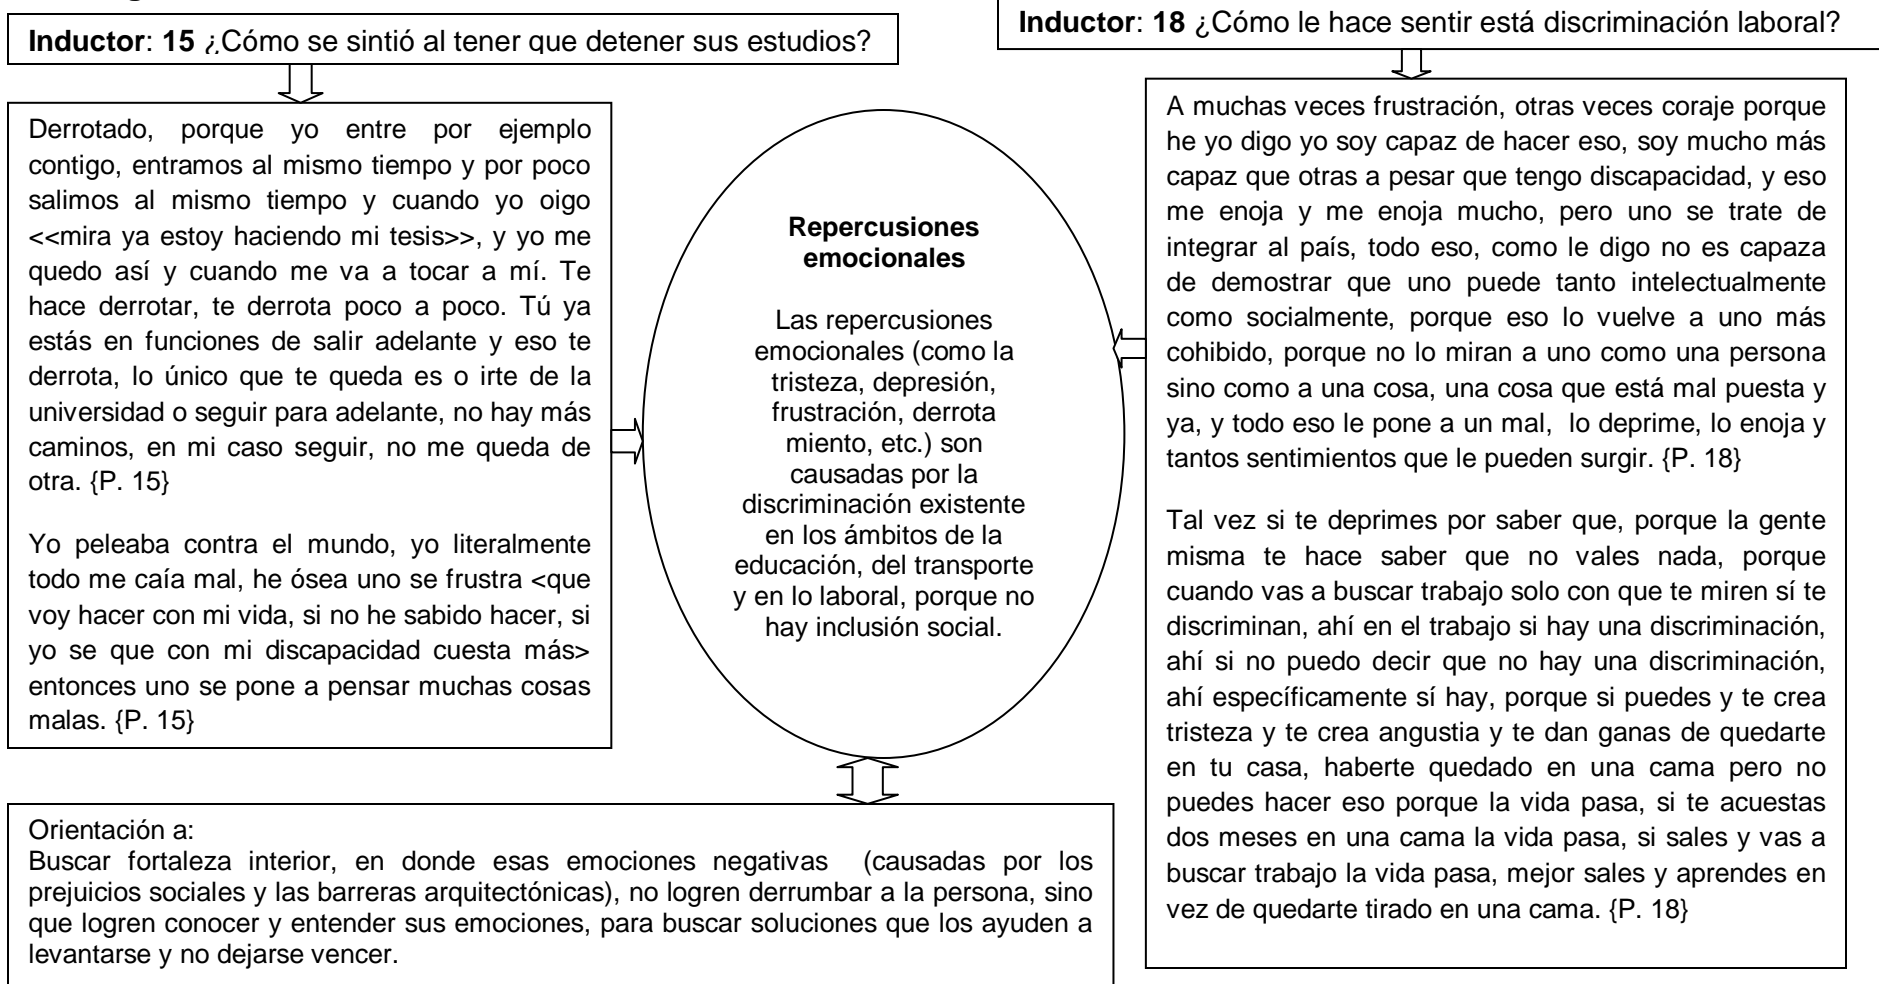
**Inductor**: **15** ¿Cómo se sintió al tener que detener sus estudios?

Derrotado, porque yo entre por ejemplo contigo, entramos al mismo tiempo y por poco salimos al mismo tiempo y cuando yo oigo <<mira ya estoy haciendo mi tesis>>, y yo me quedo así y cuando me va a tocar a mí. Te hace derrotar, te derrota poco a poco. Tú ya estás en funciones de salir adelante y eso te derrota, lo único que te queda es o irte de la universidad o seguir para adelante, no hay más caminos, en mi caso seguir, no me queda de otra. {P. 15}

Yo peleaba contra el mundo, yo literalmente todo me caía mal, he ósea uno se frustra <que voy hacer con mi vida, si no he sabido hacer, si yo se que con mi discapacidad cuesta más> entonces uno se pone a pensar muchas cosas malas. {P. 15}

**Repercusiones emocionales**

Las repercusiones emocionales (como la tristeza, depresión, frustración, derrota miento, etc.) son causadas por la discriminación existente en los ámbitos de la educación, del transporte y en lo laboral, porque no hay inclusión social.

**Inductor**: **18** ¿Cómo le hace sentir está discriminación laboral?

A muchas veces frustración, otras veces coraje porque he yo digo yo soy capaz de hacer eso, soy mucho más capaz que otras a pesar que tengo discapacidad, y eso me enoja y me enoja mucho, pero uno se trate de integrar al país, todo eso, como le digo no es capaza de demostrar que uno puede tanto intelectualmente como socialmente, porque eso lo vuelve a uno más cohibido, porque no lo miran a uno como una persona sino como a una cosa, una cosa que está mal puesta y ya, y todo eso le pone a un mal, lo deprime, lo enoja y tantos sentimientos que le pueden surgir. {P. 18}

Tal vez si te deprimes por saber que, porque la gente misma te hace saber que no vales nada, porque cuando vas a buscar trabajo solo con que te miren sí te discriminan, ahí en el trabajo si hay una discriminación, ahí si no puedo decir que no hay una discriminación, ahí específicamente sí hay, porque si puedes y te crea tristeza y te crea angustia y te dan ganas de quedarte en tu casa, haberte quedado en una cama pero no puedes hacer eso porque la vida pasa, si te acuestas dos meses en una cama la vida pasa, si sales y vas a buscar trabajo la vida pasa, mejor sales y aprendes en vez de quedarte tirado en una cama. {P. 18}

Orientación a:
Buscar fortaleza interior, en donde esas emociones negativas (causadas por los prejuicios sociales y las barreras arquitectónicas), no logren derrumbar a la persona, sino que logren conocer y entender sus emociones, para buscar soluciones que los ayuden a levantarse y no dejarse vencer.